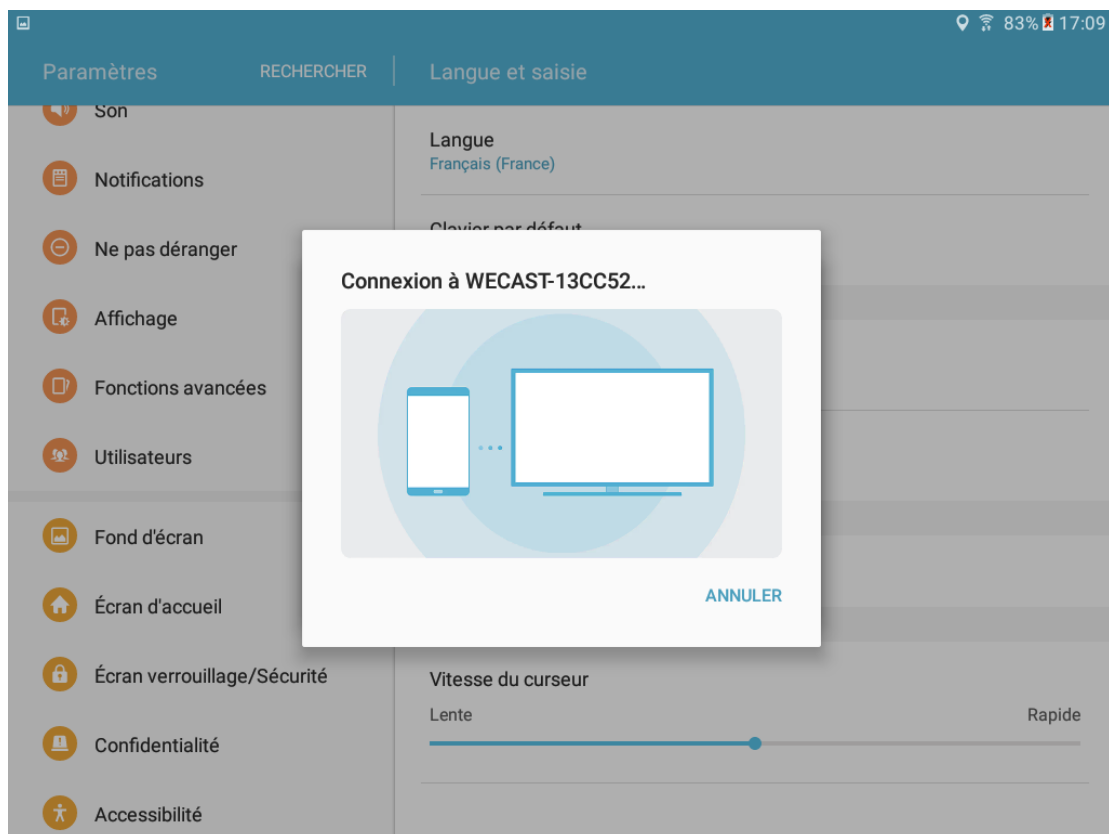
83% 17:09

Paramètres RECHERCHER

Langue et saisie

Son

Notifications

Ne pas déranger

Affichage

Fonctions avancées

Utilisateurs

Fond d'écran

Écran d'accueil

Écran verrouillage/Sécurité

Confidentialité

Accessibilité

Langue
Français (France)

Clavier par défaut

Connexion à WECAST-13CC52...

ANNULER

Vitesse du curseur
Lente Rapide